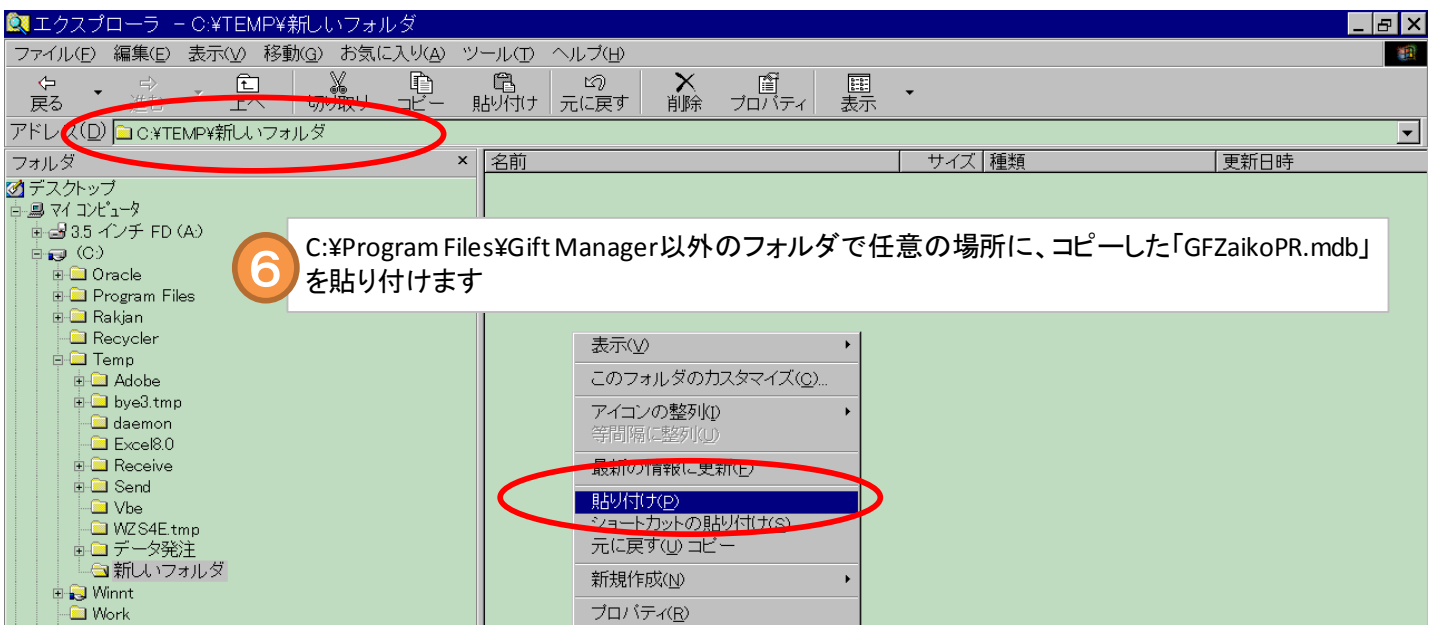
エクスプローラ － C:¥TEMP¥新しいフォルダ

ファイル(F) 編集(E) 表示(V) 移動(G) お気に入り(A) ツール(T) ヘルプ(H)

戻る 進む 上へ 切り取り コピー 貼り付け 元に戻す 削除 プロパティ 表示

アドレス(D) C:¥TEMP¥新しいフォルダ

フォルダ ×

名前 | サイズ | 種類 | 更新日時

デスクトップ
マイ コンピュータ
3.5 インチ FD (A:)
(C:)
Oracle
Program Files
Rakjan
Recycler
Temp
Adobe
bye3.tmp
daemon
Excel8.0
Receive
Send
Vbe
WZS4E.tmp
データ発注
新しいフォルダ
Winnt
Work

6 C:¥Program Files¥Gift Manager以外のフォルダで任意の場所に、コピーした「GFZaikoPR.mdb」を貼り付けます

表示(V)
このフォルダのカスタマイズ(C)...
アイコンの整列(I)
等間隔に整列(U)
最新の情報に更新(E)
貼り付け(P)
ショートカットの貼り付け(S)
元に戻す(U) コピー
新規作成(N)
プロパティ(R)